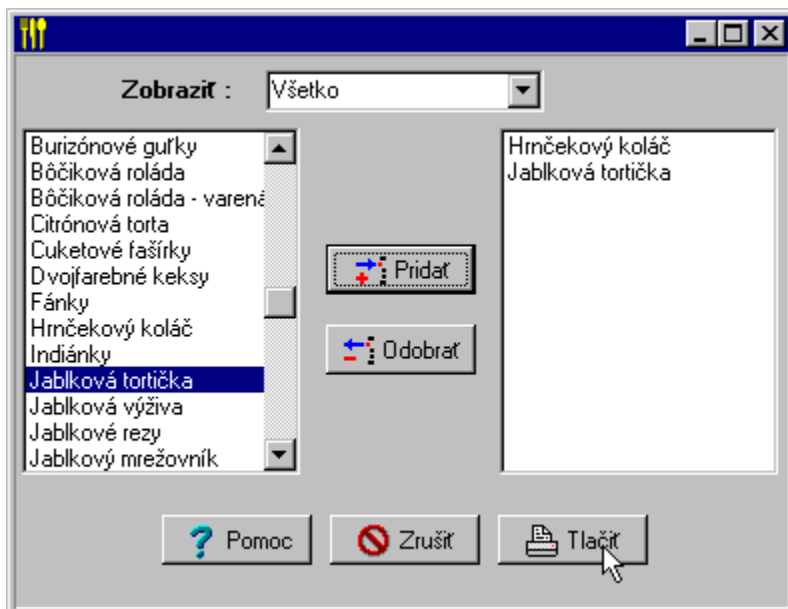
Zobraziť :
Všetko

Burizónové guľky
Bôčiková roláda
Bôčiková roláda - varená
Citrónová torta
Cuketové fašírky
Dvojfarebné keksy
Fánky
Hrnčekový koláč
Indiánky
Jablková tortička
Jablková výživa
Jablkové rezy
Jablkový mrežovník

Pridať
Odobrať

Hrnčekový koláč
Jablková tortička

Pomoc
Zrušiť
Tlačiť